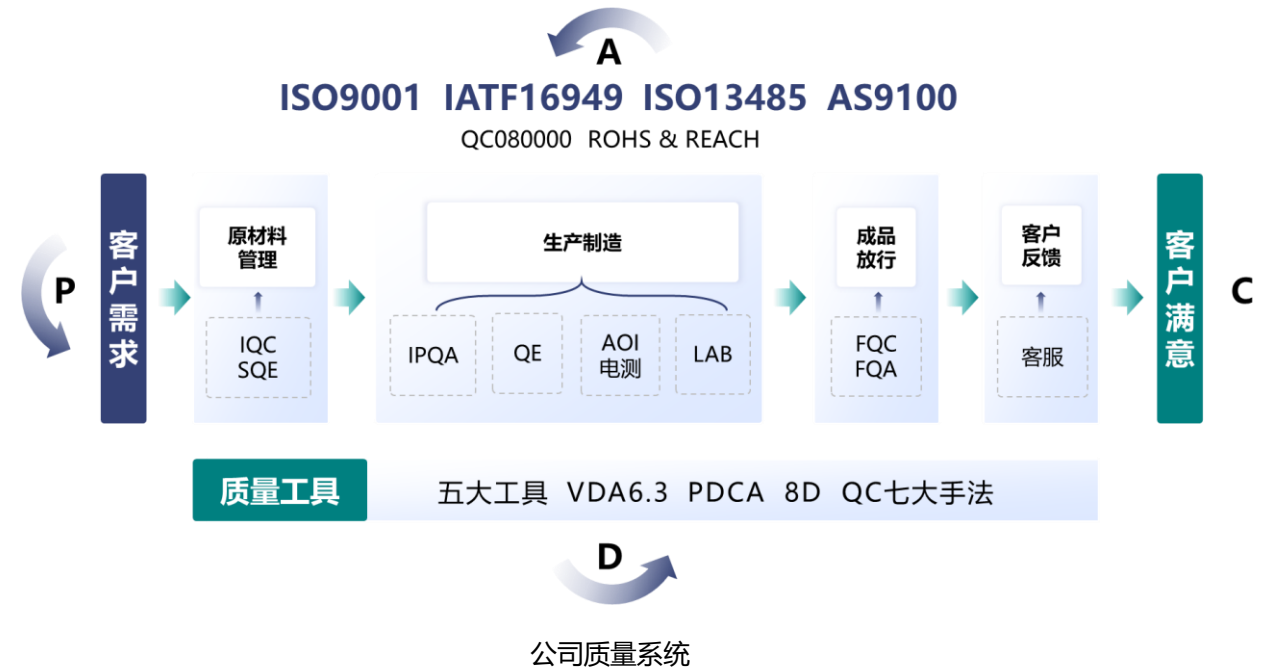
A

ISO9001 IATF16949 ISO13485 AS9100

QC080000 ROHS & REACH

P

客户需求

原材料管理

IQC
SQE

生产制造

IPQA

QE

AOI
电测

LAB

成品放行

FQC
FQA

客户反馈

客服

客户满意

C

质量工具

五大工具 VDA6.3 PDCA 8D QC七大手法

D

公司质量系统